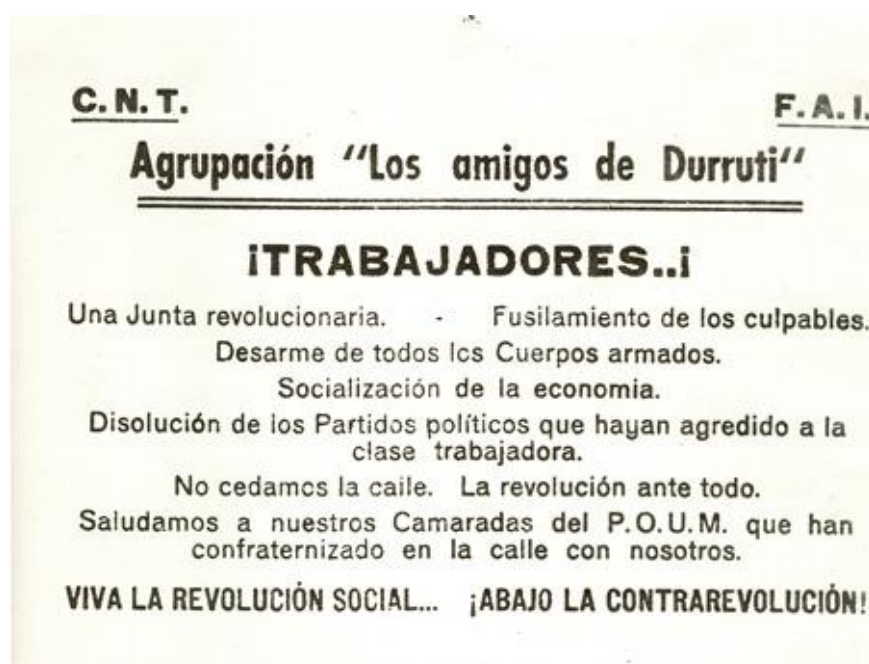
C. N. T.

F. A. I.

Agrupación "Los amigos de Durruti"

¡TRABAJADORES..!

Una Junta revolucionaria. - Fusilamiento de los culpables.

Desarme de todos los Cuerpos armados.

Socialización de la economia.

Disolución de los Partidos políticos que hayan agredido a la clase trabajadora.

No cedamos la calle. La revolución ante todo.

Saludamos a nuestros Camaradas del P.O.U.M. que han confraternizado en la calle con nosotros.

VIVA LA REVOLUCIÓN SOCIAL... ¡ABAJO LA CONTRAREVOLUCIÓN!